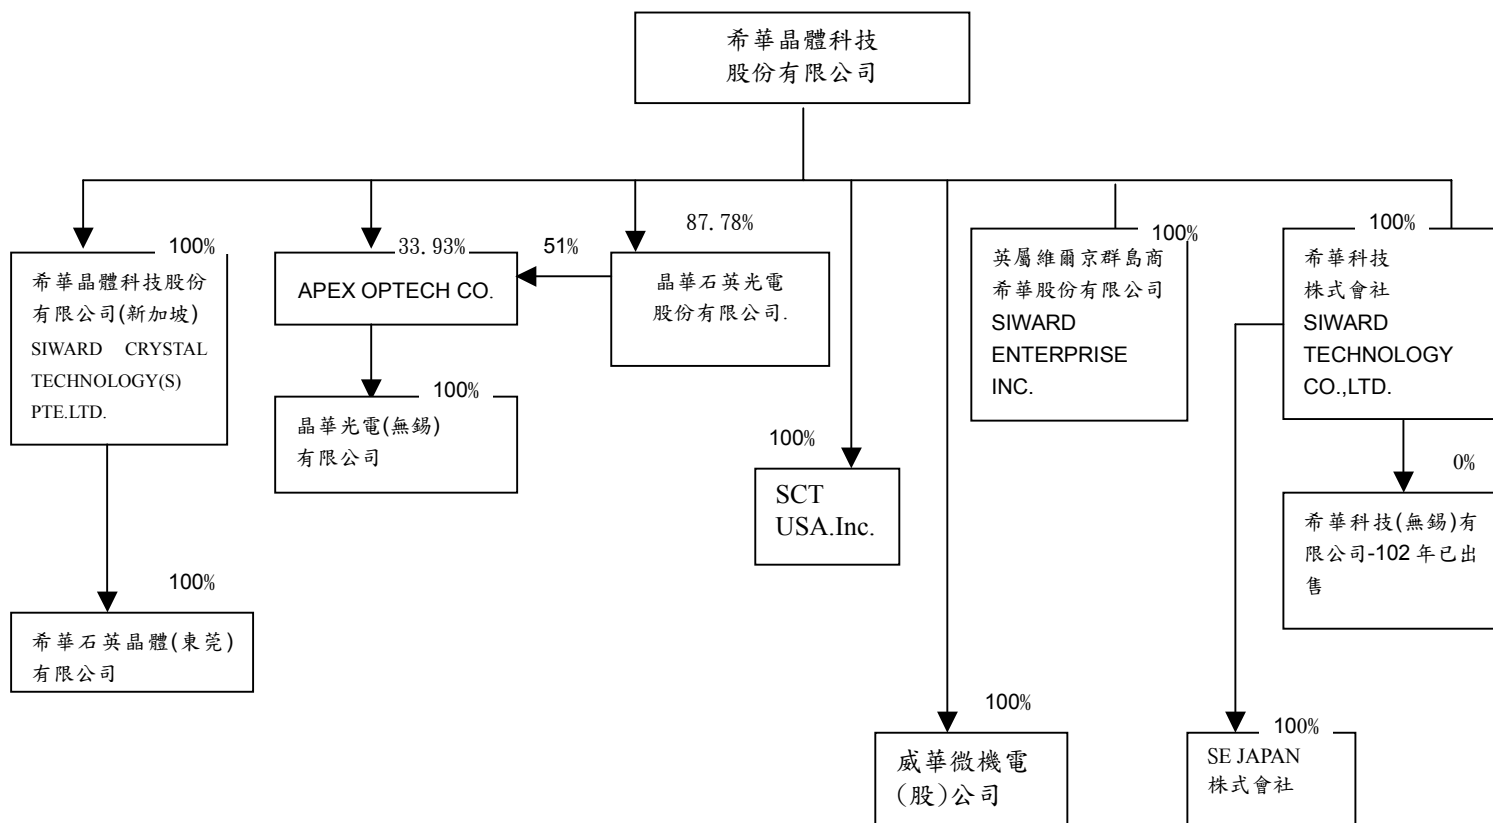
希華晶體科技股份有限公司

100%
希華晶體科技股份有限公司(新加坡) SIWARD CRYSTAL TECHNOLOGY(S) PTE.LTD.

100%
希華石英晶體(東莞)有限公司

33.93%
APEX OPTECH CO.

100%
晶華光電(無錫)有限公司

51%

87.78%
晶華石英光電股份有限公司.

100%
SCT USA.Inc.

100%
威華微機電(股)公司

100%
英屬維爾京群島商希華股份有限公司 SIWARD ENTERPRISE INC.

100%
希華科技株式會社 SIWARD TECHNOLOGY CO.,LTD.

0%
希華科技(無錫)有限公司-102 年已出售

100%
SE JAPAN 株式會社